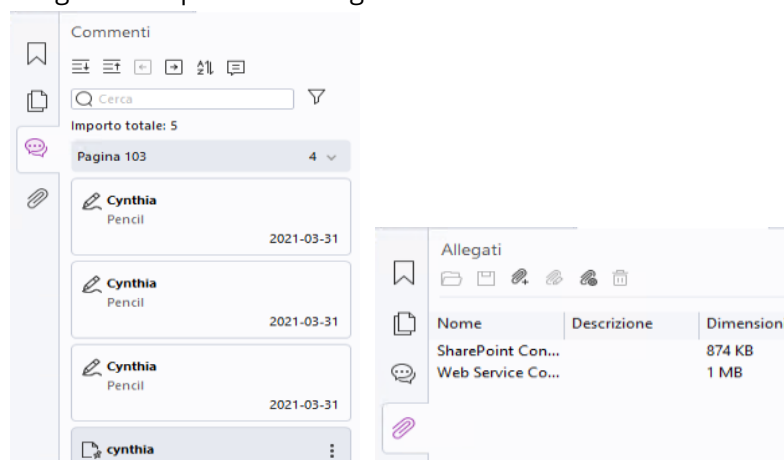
Commenti

Cerca

Importo totale: 5

Pagina 103 4

Cynthia
Pencil
2021-03-31

Cynthia
Pencil
2021-03-31

Cynthia
Pencil
2021-03-31

cynthia

Allegati

| Nome | Descrizione | Dimension |
|---|---|---|
| SharePoint Con... | | 874 KB |
| Web Service Co... | | 1 MB |